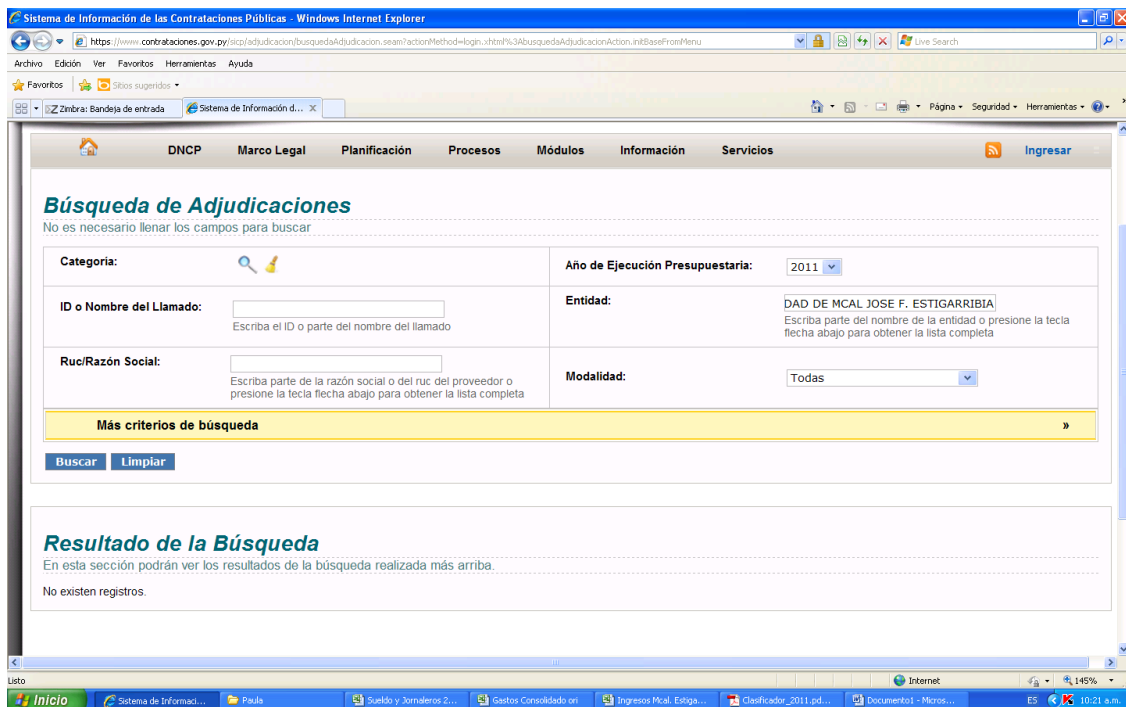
Sistema de Información de las Contrataciones Públicas - Windows Internet Explorer

https://www.contrataciones.gov.py/sicp/adjudicacion/busquedaAdjudicacion.seam?actionMethod=login.xhtml%3AbusquedaAdjudicacionAction.initBaseFromMenu

Live Search

Archivo Edición Ver Favoritos Herramientas Ayuda

Favoritos Sitios sugeridos

Zimbra: Bandeja de entrada Sistema de Información d...

Página Seguridad Herramientas

DNCP Marco Legal Planificación Procesos Módulos Información Servicios Ingresar

Búsqueda de Adjudicaciones
No es necesario llenar los campos para buscar

| Categoría: | | Año de Ejecución Presupuestaria: | 2011 |
|---|---|---|---|
| ID o Nombre del Llamado: | Escriba el ID o parte del nombre del llamado | Entidad: | DAD DE MCAL JOSE F. ESTIGARRIBIA Escriba parte del nombre de la entidad o presione la tecla flecha abajo para obtener la lista completa |
| Ruc/Razón Social: | Escriba parte de la razón social o del ruc del proveedor o presione la tecla flecha abajo para obtener la lista completa | Modalidad: | Todas |

Más criterios de búsqueda »

Buscar Limpiar

Resultado de la Búsqueda
En esta sección podrán ver los resultados de la búsqueda realizada más arriba.

No existen registros.

Listo Internet 145%

Inicio Sistema de Informaci... Paula Sueldo y Jornaleros 2... Gastos Consolidado ori Ingresos Mcal. Estiga... Clasificador_2011.pd... Documento1 - Micros... ES 10:21 a.m.